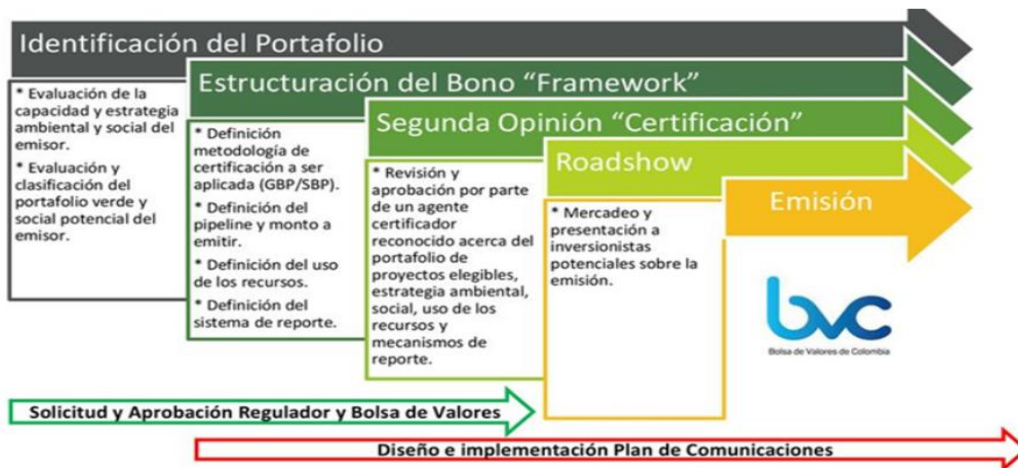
Identificación del Portafolio

* Evaluación de la capacidad y estrategia ambiental y social del emisor.

* Evaluación y clasificación del portafolio verde y social potencial del emisor.

Estructuración del Bono "Framework"

* Definición metodología de certificación a ser aplicada (GBP/SBP).

* Definición del pipeline y monto a emitir.

* Definición del uso de los recursos.

* Definición del sistema de reporte.

Segunda Opinión "Certificación"

* Revisión y aprobación por parte de un agente certificador reconocido acerca del portafolio de proyectos elegibles, estrategia ambiental, social, uso de los recursos y mecanismos de reporte.

Roadshow

* Mercadeo y presentación a inversionistas potenciales sobre la emisión.

Emisión

bvc
Bolsa de Valores de Colombia

Solicitud y Aprobación Regulador y Bolsa de Valores

Diseño e implementación Plan de Comunicaciones